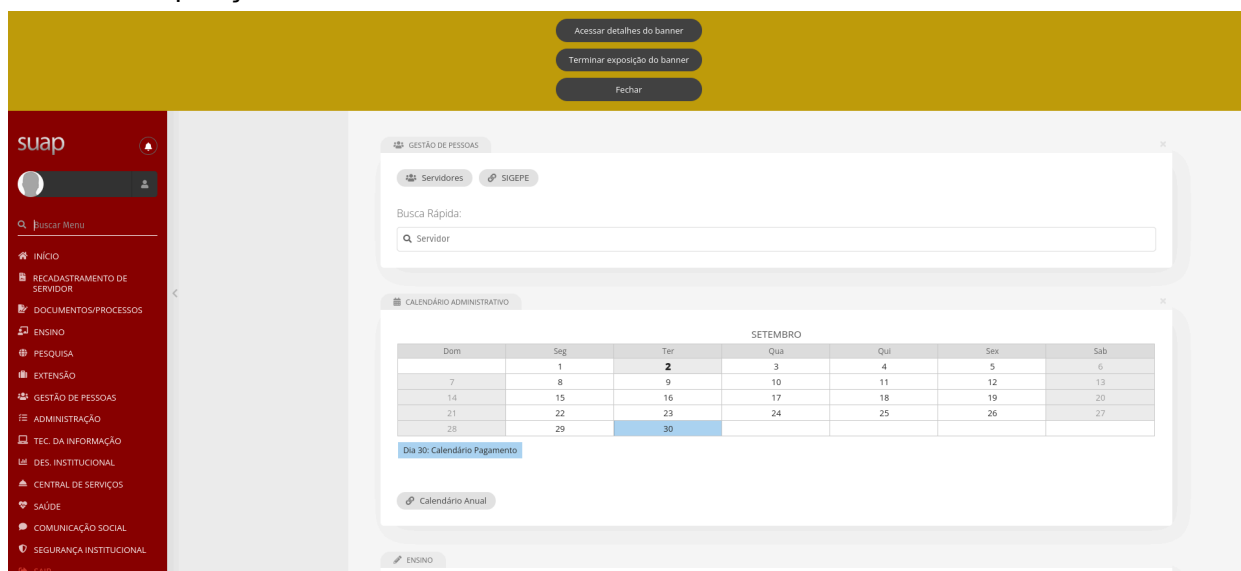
Acessar detalhes do banner

Terminar exposição do banner

Fechar

suap

Buscar Menu

INÍCIO
RECADASTRAMENTO DE SERVIDOR
DOCUMENTOS/PROCESSOS
ENSINO
PESQUISA
EXTENSÃO
GESTÃO DE PESSOAS
ADMINISTRAÇÃO
TEC. DA INFORMAÇÃO
DES. INSTITUCIONAL
CENTRAL DE SERVIÇOS
SAÚDE
COMUNICAÇÃO SOCIAL
SEGURANÇA INSTITUCIONAL

GESTÃO DE PESSOAS

Servidores SIGEPE

Busca Rápida:

Servidor

CALENDÁRIO ADMINISTRATIVO

SETEMBRO

| Dom | Seg | Ter | Qua | Qui | Sex | Sab |
|---|---|---|---|---|---|---|
| | 1 | 2 | 3 | 4 | 5 | 6 |
| 7 | 8 | 9 | 10 | 11 | 12 | 13 |
| 14 | 15 | 16 | 17 | 18 | 19 | 20 |
| 21 | 22 | 23 | 24 | 25 | 26 | 27 |
| 28 | 29 | 30 | | | | |

Dia 30: Calendário Pagamento

Calendário Anual

ENSINO